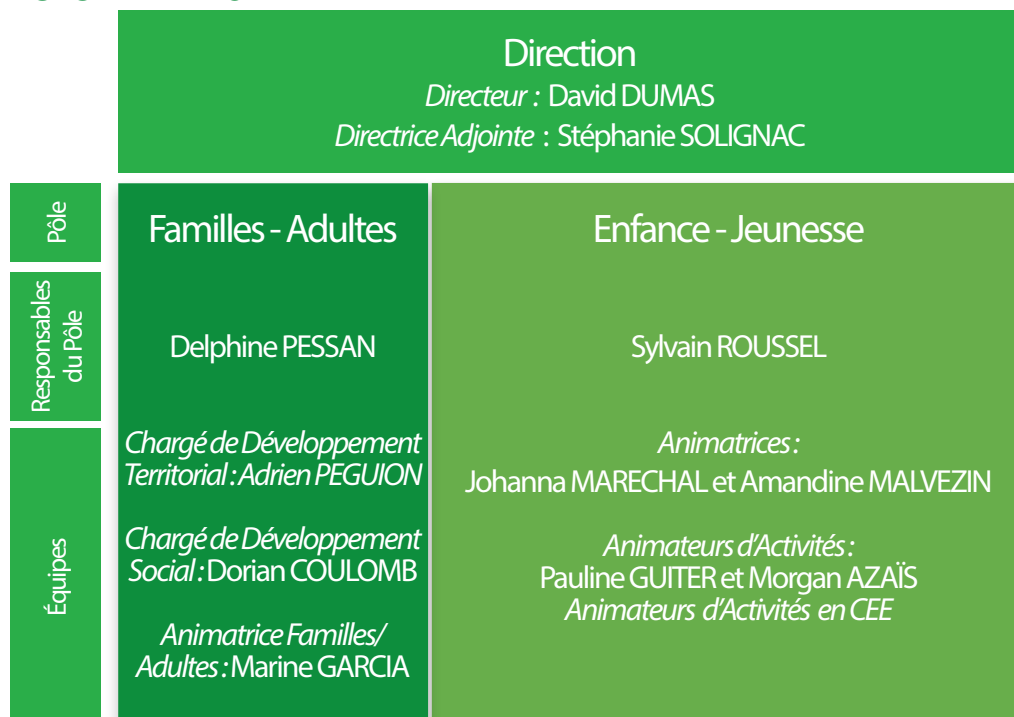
Direction
Directeur : David DUMAS
Directrice Adjointe : Stéphanie SOLIGNAC

Pôle

Responsables du Pôle

Équipes

Familles - Adultes

Delphine PESSAN

Chargé de Développement Territorial : Adrien PEGUION

Chargé de Développement Social : Dorian COULOMB

Animatrice Familles/ Adultes : Marine GARCIA

Enfance - Jeunesse

Sylvain ROUSSEL

Animatrices :
Johanna MARECHAL et Amandine MALVEZIN

Animateurs d'Activités :
Pauline GUITER et Morgan AZAÏS
Animateurs d'Activités en CEE